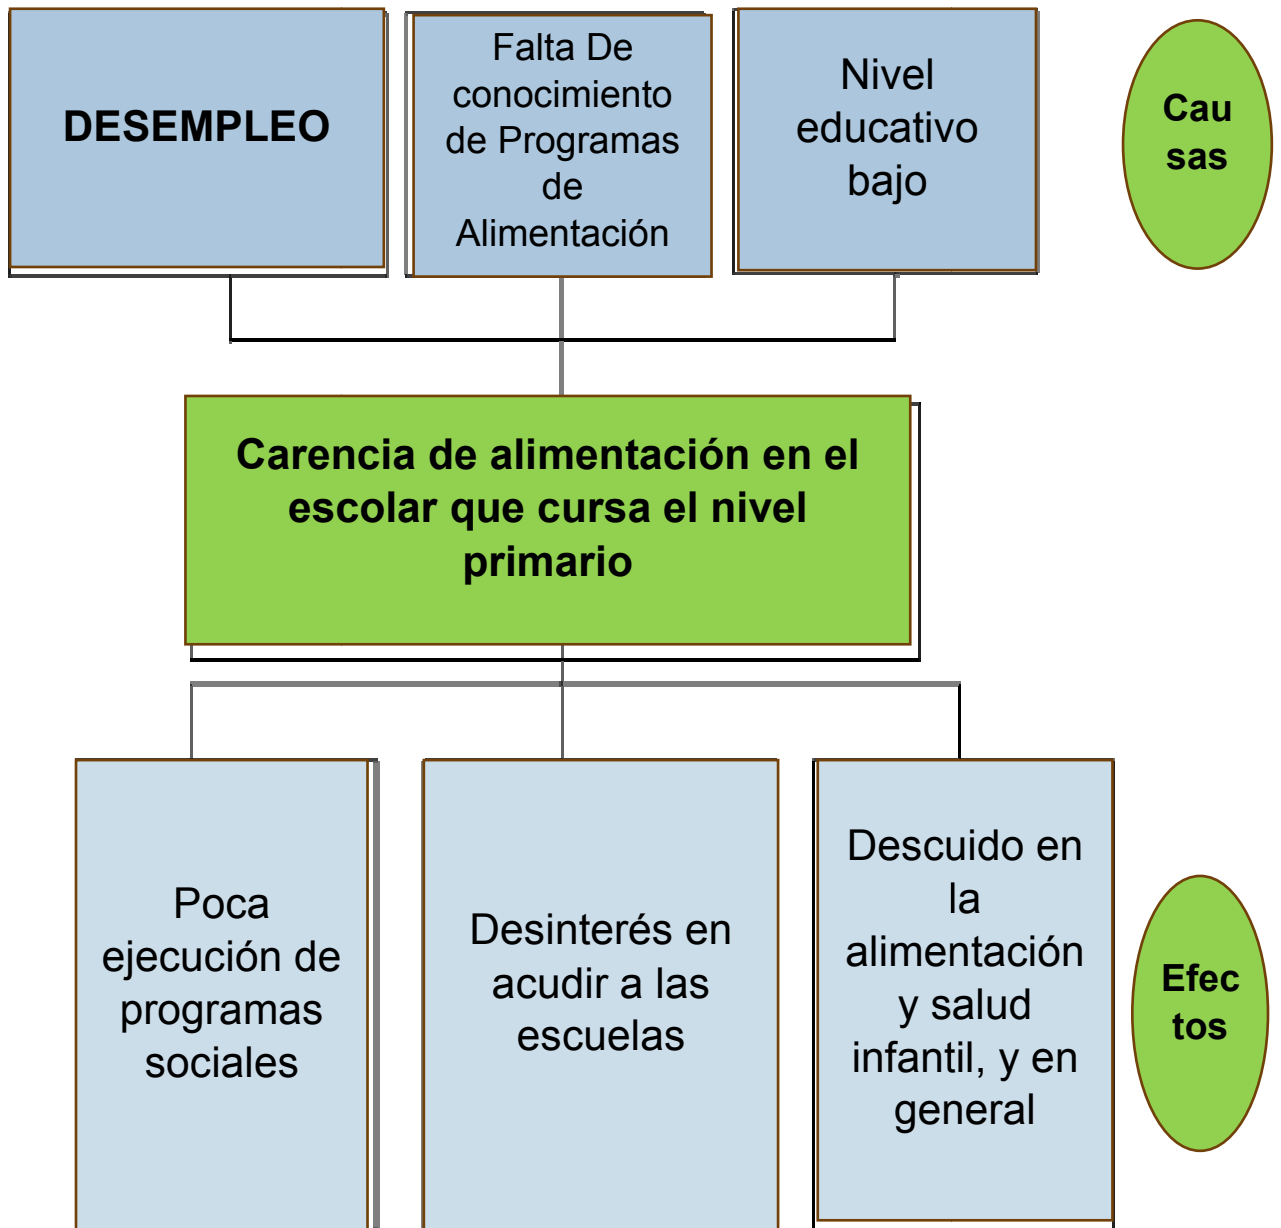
DESEMPLEO

Falta De conocimiento de Programas de Alimentación

Nivel educativo bajo

Cau sas

Carencia de alimentación en el escolar que cursa el nivel primario

Poca ejecución de programas sociales

Desinterés en acudir a las escuelas

Descuido en la alimentación y salud infantil, y en general

Efec tos